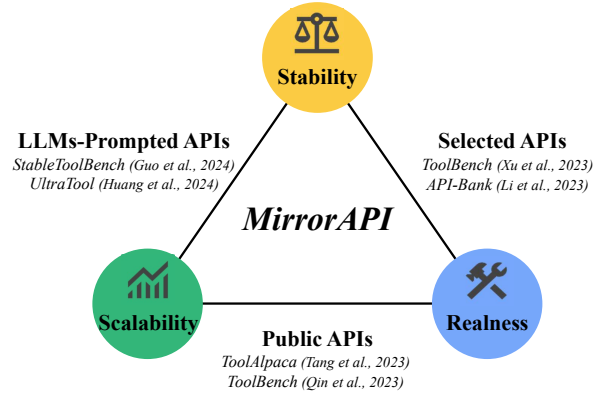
Stability

LLMs-Prompted APIs
StableToolBench (Guo et al., 2024)
UltraTool (Huang et al., 2024)

Selected APIs
ToolBench (Xu et al., 2023)
API-Bank (Li et al., 2023)

MirrorAPI

Scalability

Realness

Public APIs
ToolAlpaca (Tang et al., 2023)
ToolBench (Qin et al., 2023)